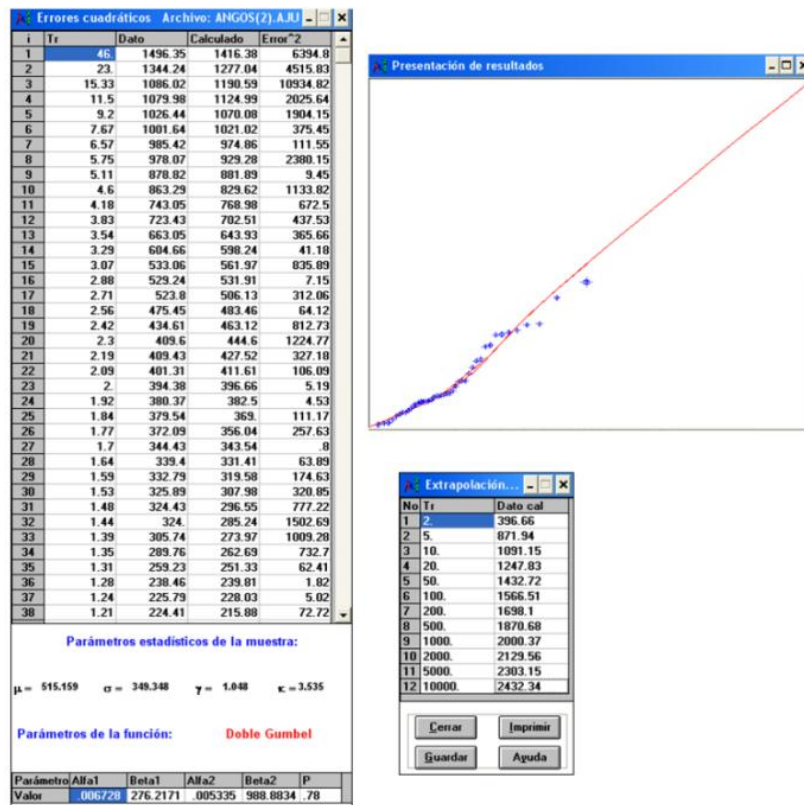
Errores cuadráticos Archivo: ANGOS(2).AJU

| i | Tr | Dato | Calculado | Error^2 |
|---|---|---|---|---|
| 1 | 46. | 1496.35 | 1416.38 | 6394.8 |
| 2 | 23. | 1344.24 | 1277.04 | 4515.83 |
| 3 | 15.33 | 1086.02 | 1190.59 | 10934.82 |
| 4 | 11.5 | 1079.98 | 1124.99 | 2025.64 |
| 5 | 9.2 | 1026.44 | 1070.08 | 1904.15 |
| 6 | 7.67 | 1001.64 | 1021.02 | 375.45 |
| 7 | 6.57 | 985.42 | 974.86 | 111.55 |
| 8 | 5.75 | 978.07 | 929.28 | 2380.15 |
| 9 | 5.11 | 878.82 | 881.89 | 9.45 |
| 10 | 4.6 | 863.29 | 829.62 | 1133.82 |
| 11 | 4.18 | 743.05 | 768.98 | 672.5 |
| 12 | 3.83 | 723.43 | 702.51 | 437.53 |
| 13 | 3.54 | 663.05 | 643.93 | 365.66 |
| 14 | 3.29 | 604.65 | 598.24 | 41.18 |
| 15 | 3.07 | 533.06 | 561.97 | 835.89 |
| 16 | 2.88 | 529.24 | 531.91 | 7.15 |
| 17 | 2.71 | 523.8 | 506.13 | 312.06 |
| 18 | 2.56 | 475.45 | 483.46 | 64.12 |
| 19 | 2.42 | 434.61 | 463.12 | 812.73 |
| 20 | 2.3 | 409.6 | 444.6 | 1224.77 |
| 21 | 2.19 | 409.43 | 427.52 | 327.18 |
| 22 | 2.09 | 401.31 | 411.61 | 106.09 |
| 23 | 2. | 394.38 | 396.66 | 5.19 |
| 24 | 1.92 | 380.37 | 382.5 | 4.53 |
| 25 | 1.84 | 379.54 | 369. | 111.17 |
| 26 | 1.77 | 372.09 | 356.04 | 257.63 |
| 27 | 1.7 | 344.43 | 343.54 | .8 |
| 28 | 1.64 | 339.4 | 331.41 | 63.89 |
| 29 | 1.59 | 332.79 | 319.58 | 174.63 |
| 30 | 1.53 | 325.89 | 307.98 | 320.85 |
| 31 | 1.48 | 324.43 | 296.55 | 777.22 |
| 32 | 1.44 | 324. | 285.24 | 1502.69 |
| 33 | 1.39 | 305.74 | 273.97 | 1009.28 |
| 34 | 1.35 | 289.76 | 262.69 | 732.7 |
| 35 | 1.31 | 259.23 | 251.33 | 62.41 |
| 36 | 1.28 | 238.46 | 239.81 | 1.82 |
| 37 | 1.24 | 225.79 | 228.03 | 5.02 |
| 38 | 1.21 | 224.41 | 215.88 | 72.72 |

Parámetros estadísticos de la muestra:

$\mu =$ 515.159 $\sigma =$ 349.348 $\gamma =$ 1.048 $\kappa =$ 3.535

Parámetros de la función: Doble Gumbel

| Parámetro | Alfa1 | Beta1 | Alfa2 | Beta2 | P |
|---|---|---|---|---|---|
| Valor | .006728 | 276.2171 | .005335 | 988.8834 | .78 |

Presentación de resultados

Extrapolación...

| No | Tr | Dato cal |
|---|---|---|
| 1 | 2. | 396.66 |
| 2 | 5. | 871.94 |
| 3 | 10. | 1091.15 |
| 4 | 20. | 1247.83 |
| 5 | 50. | 1432.72 |
| 6 | 100. | 1566.51 |
| 7 | 200. | 1698.1 |
| 8 | 500. | 1870.68 |
| 9 | 1000. | 2000.37 |
| 10 | 2000. | 2129.56 |
| 11 | 5000. | 2303.15 |
| 12 | 10000. | 2432.34 |

Cerrar Imprimir
Guardar Ayuda